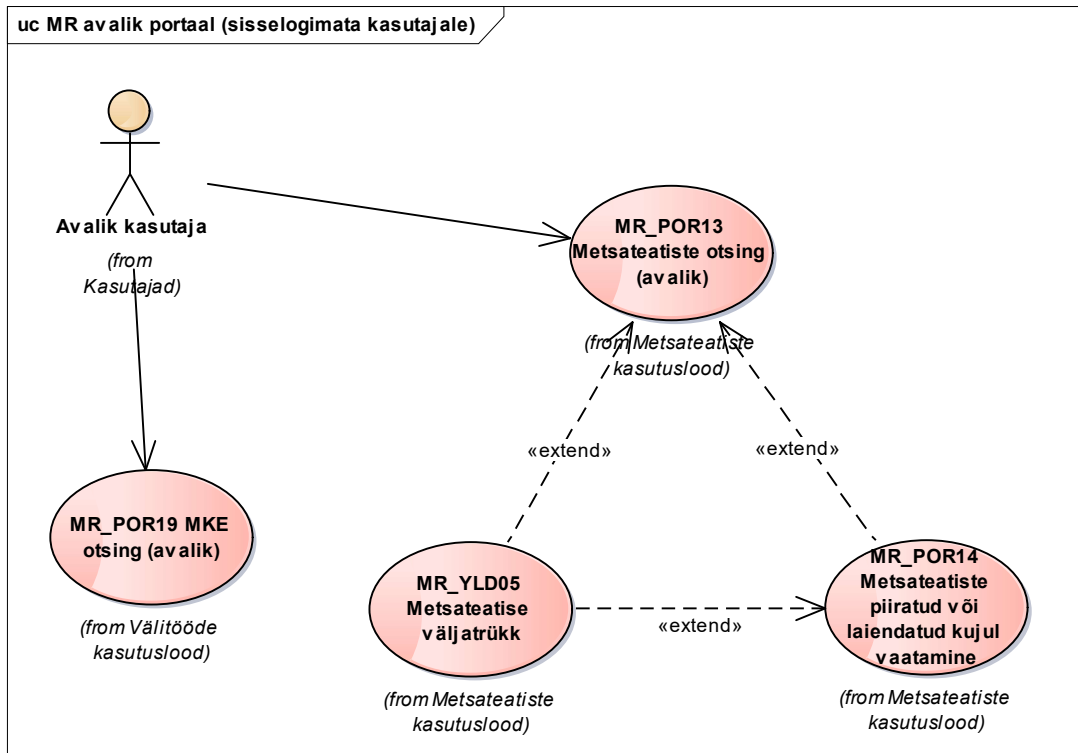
uc MR avalik portaal (sisselogimata kasutajale)

Avalik kasutaja

(from Kasutajad)

MR_POR13 Metsateatiste otsing (avalik)

(from Metsateatiste kasutuslood)

«extend»

«extend»

MR_POR19 MKE otsing (avalik)

(from Välitööde kasutuslood)

MR_YLD05 Metsateatise väljatrükk

«extend»

MR_POR14 Metsateatiste piiratud või laiendatud kujul vaatamine

(from Metsateatiste kasutuslood)

(from Metsateatiste kasutuslood)